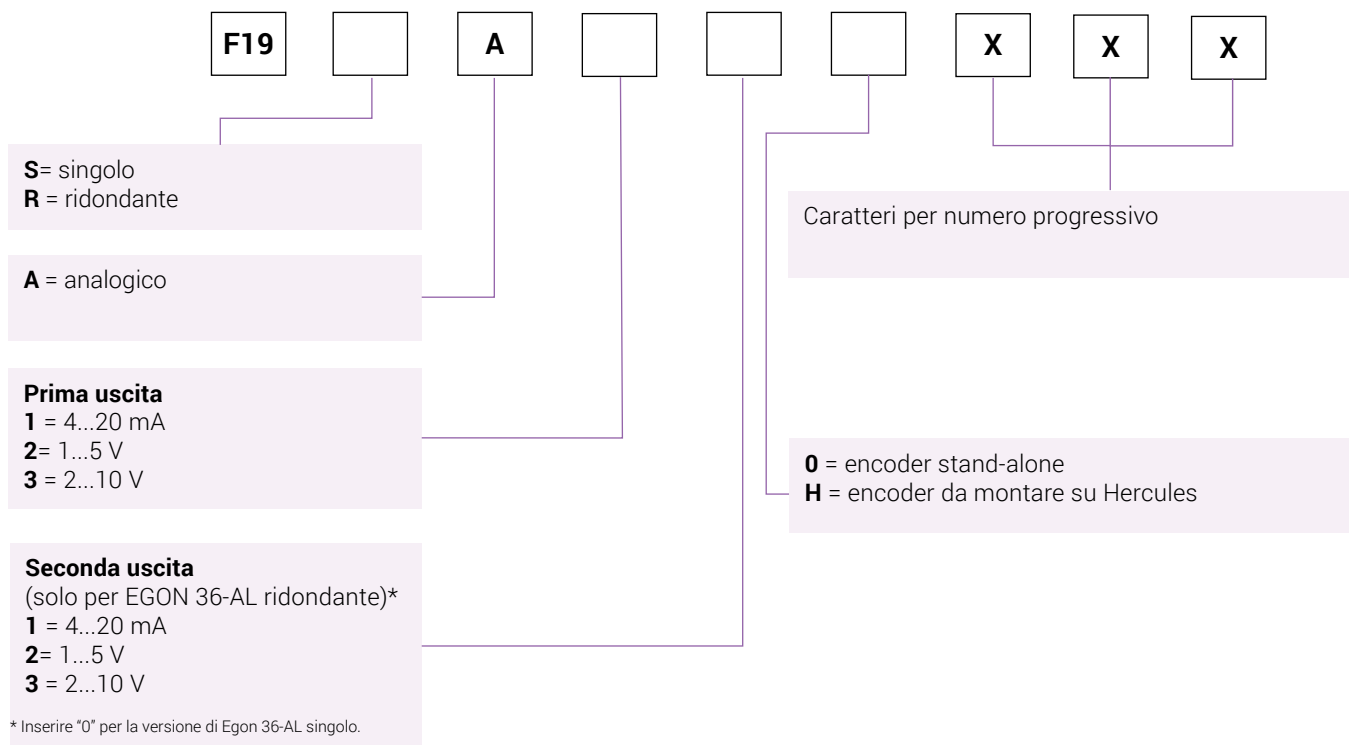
F19 A X X X

S= singolo
R = ridondante

A = analogico

Prima uscita
1 = 4...20 mA
2= 1...5 V
3 = 2...10 V

Seconda uscita
(solo per EGON 36-AL ridondante)*
1 = 4...20 mA
2= 1...5 V
3 = 2...10 V

* Inserire "0" per la versione di Egon 36-AL singolo.

Caratteri per numero progressivo

0 = encoder stand-alone
H = encoder da montare su Hercules